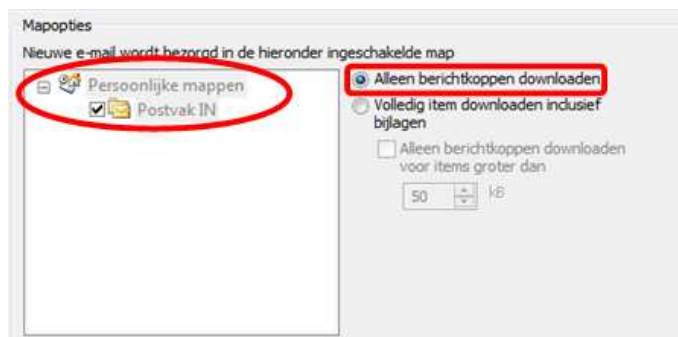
Mapopties

Nieuwe e-mail wordt bezorgd in de hieronder ingeschakelde map

Persoonlijke mappen

Postvak IN

Alleen berichtkoppen downloaden

Volledig item downloaden inclusief bijlagen

Alleen berichtkoppen downloaden voor items groter dan

50 kB